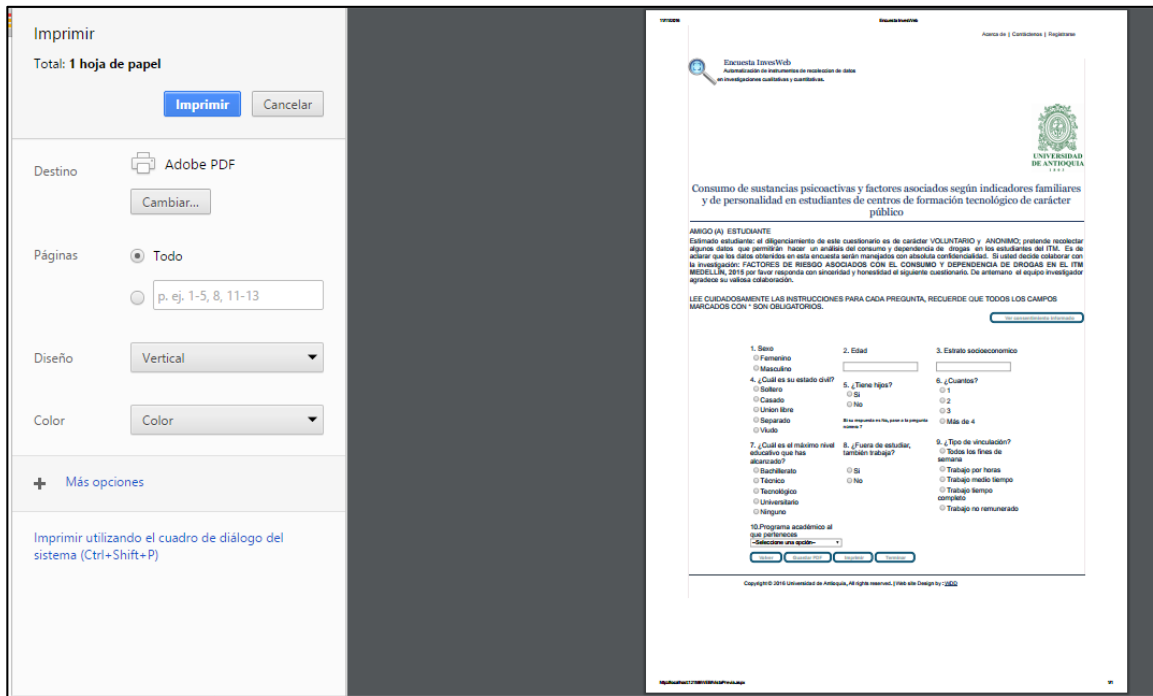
Imprimir

Total: **1 hoja de papel**

Imprimir Cancelar

Destino Adobe PDF

Cambiar...

Páginas Todo

p. ej. 1-5, 8, 11-13

Diseño Vertical

Color Color

Más opciones

Imprimir utilizando el cuadro de diálogo del sistema (Ctrl+Shift+P)

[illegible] Encuesta InvesWeb

Acerca de | Condiciones | Registrarse

Encuesta InvesWeb
Automatización de instrumentos de recolección de datos en investigaciones cualitativas y cuantitativas.

UNIVERSIDAD DE ANTIOQUIA 1803

Consumo de sustancias psicoactivas y factores asociados según indicadores familiares y de personalidad en estudiantes de centros de formación tecnológico de carácter público

AMIGO (A) ESTUDIANTE
Estimado estudiante: el diligenciamiento de este cuestionario es de carácter VOLUNTARIO y ANONIMO; pretende recolectar algunos datos que permitirán hacer un análisis del consumo y dependencia de drogas en los estudiantes del ITM. Es de aclarar que los datos obtenidos en esta encuesta serán manejados con absoluta confidencialidad. Si usted decide colaborar con la investigación: FACTORES DE RIESGO ASOCIADOS CON EL CONSUMO Y DEPENDENCIA DE DROGAS EN EL ITM MEDELLIN, 2015 por favor responda con sinceridad y honestidad el siguiente cuestionario. De antemano el equipo investigador agradece su valiosa colaboración.

LEE CUIDADOSAMENTE LAS INSTRUCCIONES PARA CADA PREGUNTA, RECUERDE QUE TODOS LOS CAMPOS MARCADOS CON * SON OBLIGATORIOS.

Ver consentimiento informado

1. Sexo
Femenino
Masculino

2. Edad

3. Estrato socioeconomico

4. ¿Cuál es su estado civil?
Soltero
Casado
Union libre
Separado
Viudo

5. ¿Tiene hijos?
Si
No

Si su respuesta es No, pase a la pregunta número 7

6. ¿Cuantos?
1
2
3
Más de 4

7. ¿Cuál es el máximo nivel educativo que has alcanzado?
Bachillerato
Técnico
Tecnológico
Universitario
Ninguno

8. ¿Fuera de estudiar, también trabaja?
Si
No

9. ¿Tipo de vinculación?
Todos los fines de semana
Trabajo por horas
Trabajo medio tiempo
Trabajo tiempo completo
Trabajo no remunerado

10.Programa académico al que perteneces
--Seleccione una opción--

Volver Exportar PDF Imprimir Terminar

Copyright © 2016 Universidad de Antioquia, All rights reserved. | Web site Design by : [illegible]

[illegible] 1/1